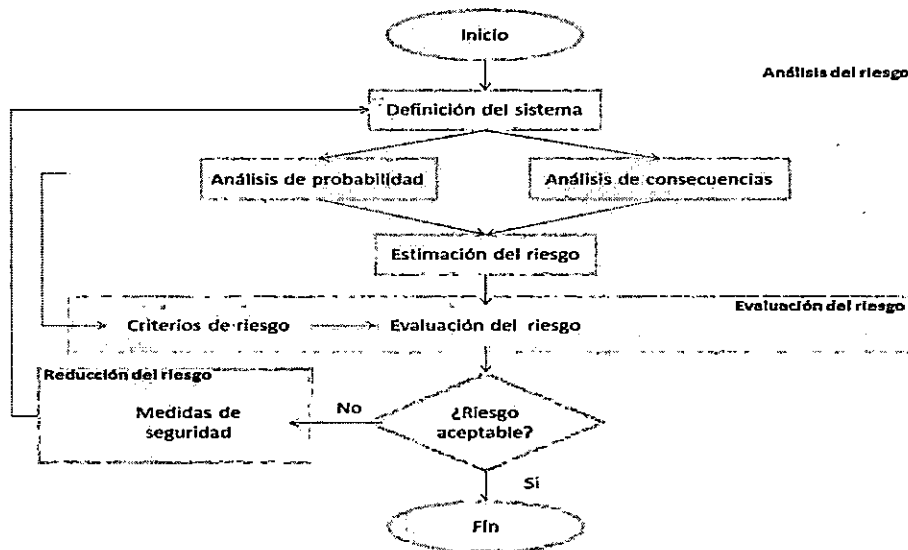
Inicio

Análisis del riesgo

Definición del sistema

Análisis de probabilidad

Análisis de consecuencias

Estimación del riesgo

Evaluación del riesgo

Criterios de riesgo

Evaluación del riesgo

Reducción del riesgo

Medidas de seguridad

No

¿Riesgo aceptable?

Si

Fin